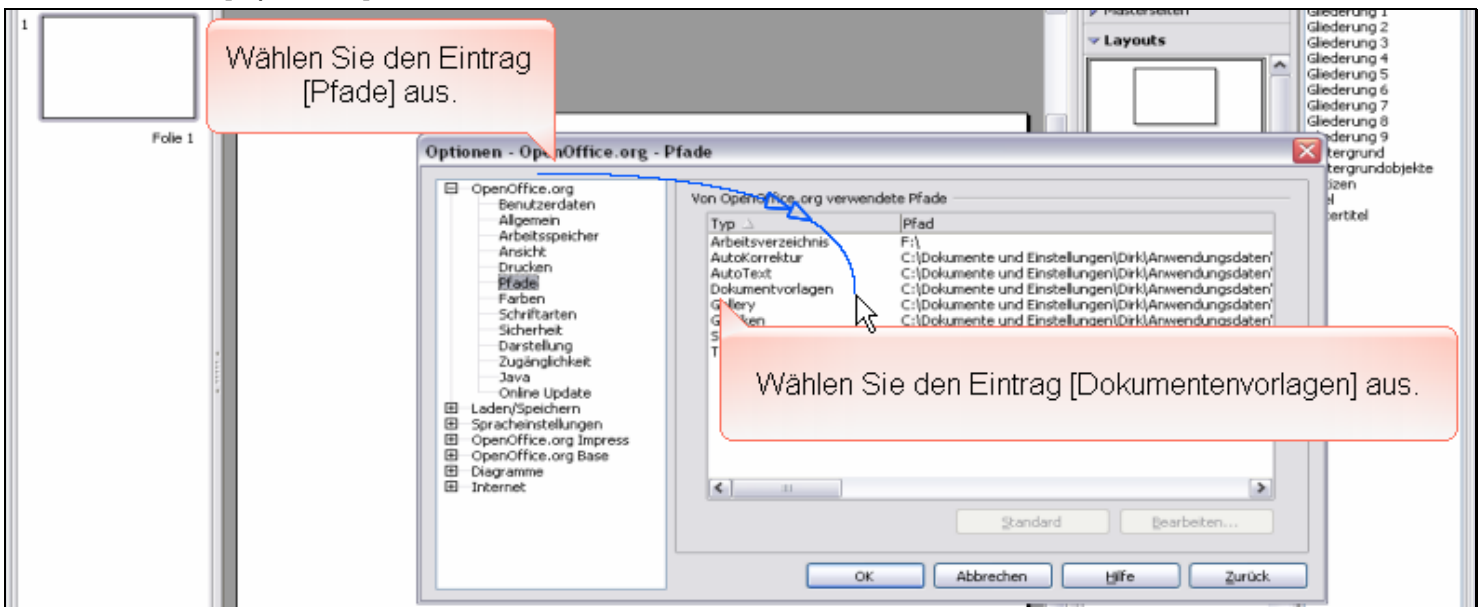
1

Folie 1

Wählen Sie den Eintrag [Pfade] aus.

Masterseiten
Layouts

Gliederung 1
Gliederung 2
Gliederung 3
Gliederung 4
Gliederung 5
Gliederung 6
Gliederung 7
Gliederung 8
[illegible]ederung 9
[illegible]tergrund
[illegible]tergrundobjekte
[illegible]izen
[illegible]el
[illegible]ertitel

Optionen - OpenOffice.org - Pfade

OpenOffice.org
Benutzerdaten
Allgemein
Arbeitsspeicher
Ansicht
Drucken
Pfade
Farben
Schriftarten
Sicherheit
Darstellung
Zugänglichkeit
Java
Online Update
Laden/Speichern
Spracheinstellungen
OpenOffice.org Impress
OpenOffice.org Base
Diagramme
Internet

Von OpenOffice.org verwendete Pfade

| Typ | Pfad |
|---|---|
| Arbeitsverzeichnis | F:\ |
| AutoKorrektur | C:\Dokumente und Einstellungen\Dirk\Anwendungsdaten\ |
| AutoText | C:\Dokumente und Einstellungen\Dirk\Anwendungsdaten\ |
| Dokumentvorlagen | C:\Dokumente und Einstellungen\Dirk\Anwendungsdaten\ |
| G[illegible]llery | C:\Dokumente und Einstellungen\Dirk\Anwendungsdaten\ |
| G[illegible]ken | C:\Dokumente und Einstellungen\Dirk\Anwendungsdaten\ |
| S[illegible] | |
| T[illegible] | |

Wählen Sie den Eintrag [Dokumentenvorlagen] aus.

Standard
Bearbeiten...

OK
Abbrechen
Hilfe
Zurück